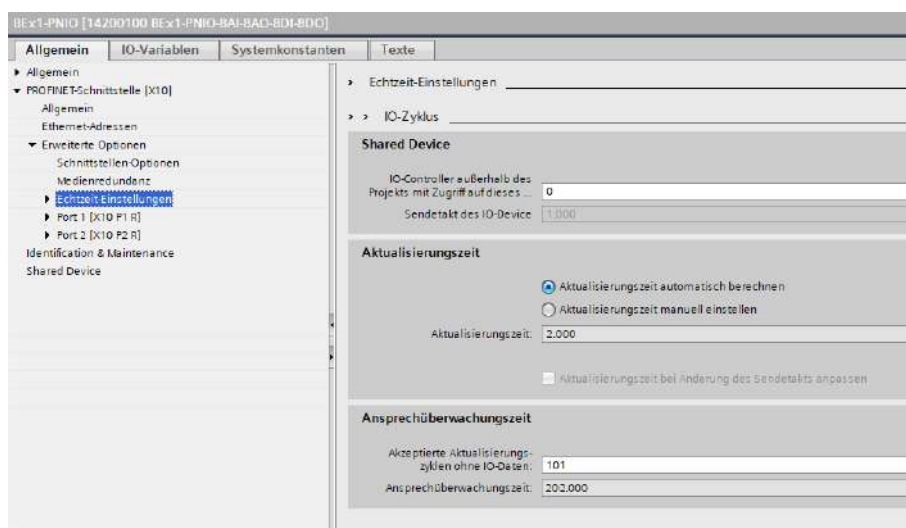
BEx1-PNIO [14200100 BEx1-PNIO-8AI-8AO-8DI-8DO]

Allgemein | IO-Variablen | Systemkonstanten | Texte

Allgemein
PROFINET-Schnittstelle [X10]
Allgemein
Ethernet-Adressen
Erweiterte Optionen
Schnittstellen-Optionen
Medienredundanz
Echtzeit-Einstellungen
Port 1 [X10 P1 R]
Port 2 [X10 P2 R]
Identification & Maintenance
Shared Device

Echtzeit-Einstellungen

IO-Zyklus

Shared Device

IO-Controller außerhalb des Projekts mit Zugriff auf dieses ...: 0

Sendetakt des IO-Device: 1.000

Aktualisierungszeit

Aktualisierungszeit automatisch berechnen

Aktualisierungszeit manuell einstellen

Aktualisierungszeit: 2.000

Aktualisierungszeit bei Änderung des Sendetakts anpassen

Ansprechüberwachungszeit

Akzeptierte Aktualisierungszyklen ohne IO-Daten: 101

Ansprechüberwachungszeit: 202.000